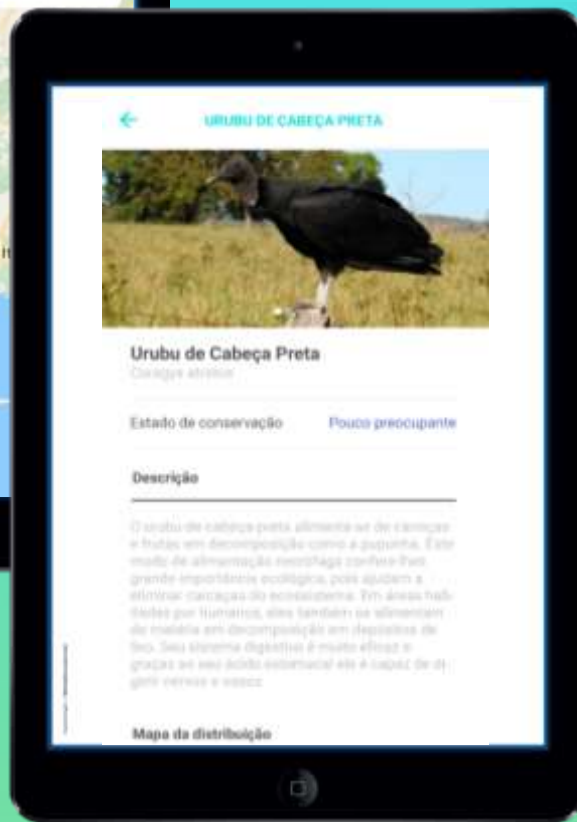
URUBU DE CABEÇA PRETA

Urubu de Cabeça Preta
Coragyps atratus

Estado de conservação Pouco preocupante

Descrição

O urubu de cabeça preta alimenta-se de carniças e frutas em decomposição como a pupunha. Este modo de alimentação reconhece-lhes grande importância ecológica, pois ajudam a eliminar carcaças do ecossistema. Em áreas habitadas por humanos, eles também se alimentam de matéria em decomposição em depósitos de lixo. Seu sistema digestivo é muito eficaz e graças ao seu ácido estomacal ele é capaz de digerir vírus e ossos.

Mapa da distribuição